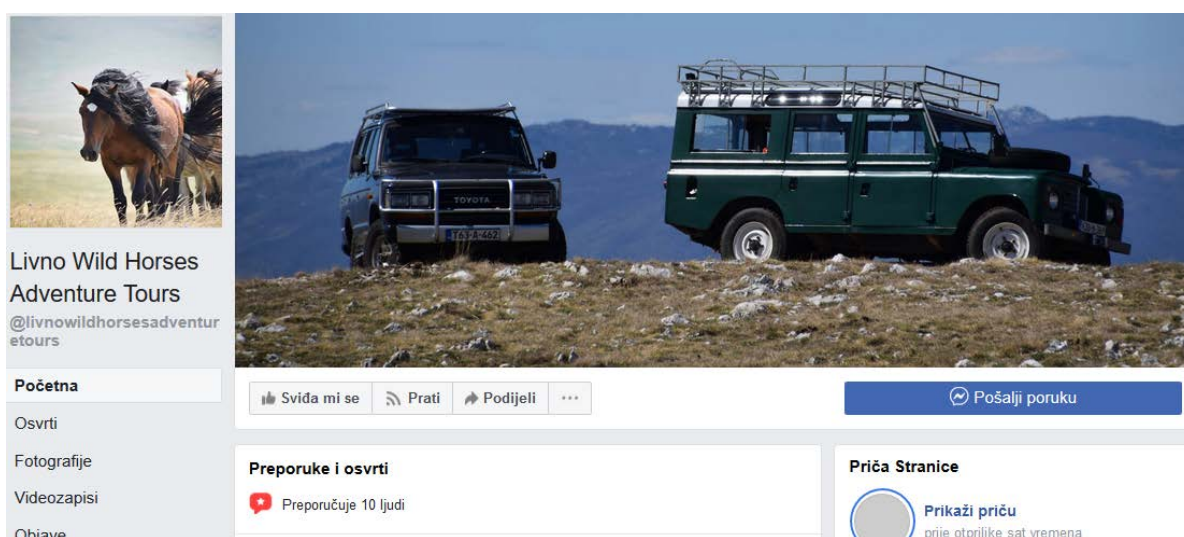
Livno Wild Horses Adventure Tours
@livnowildhorsesadventuretours

Početna
Osvrti
Fotografije
Videozapisi
Objave

TOYOTA
TAS-A-462

Sviđa mi se
Prati
Podijeli
···
Pošalji poruku

Preporuke i osvrti
Preporučuje 10 ljudi

Priča Stranice
Prikaži priču
prije otprilike sat vremena